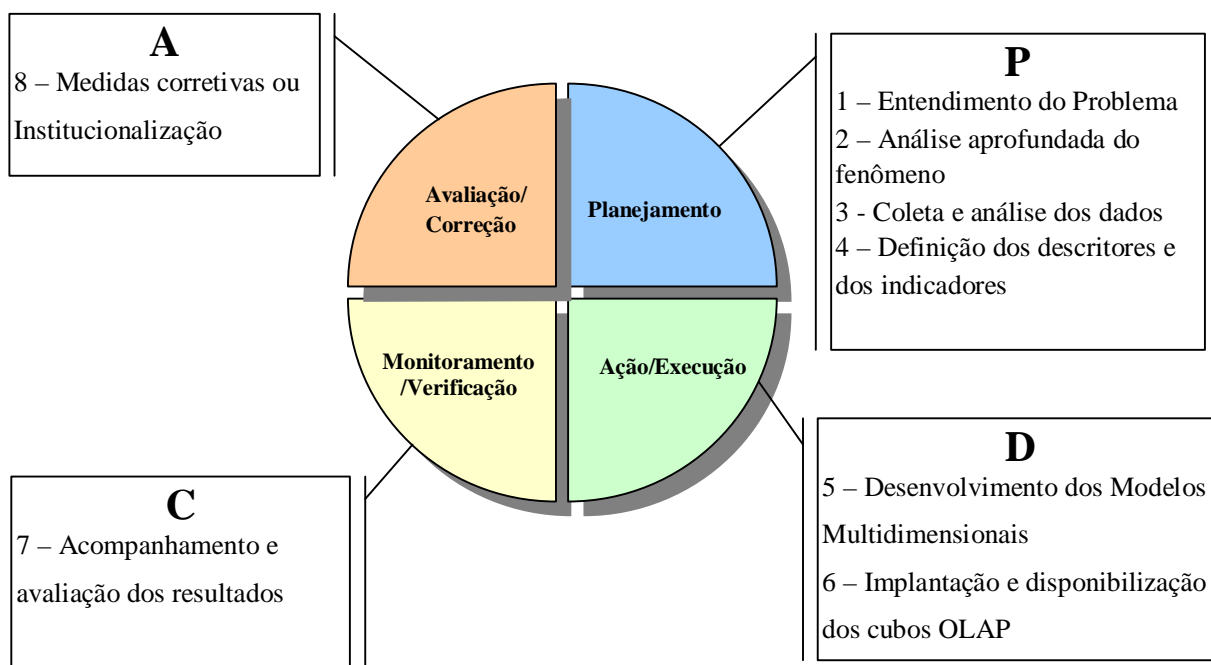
A
8 – Medidas corretivas ou Institucionalização

P
1 – Entendimento do Problema
2 – Análise aprofundada do fenômeno
3 - Coleta e análise dos dados
4 – Definição dos descritores e dos indicadores

Avaliação/ Correção

Planejamento

Monitoramento /Verificação

Ação/Execução

D
5 – Desenvolvimento dos Modelos Multidimensionais
6 – Implantação e disponibilização dos cubos OLAP

C
7 – Acompanhamento e avaliação dos resultados